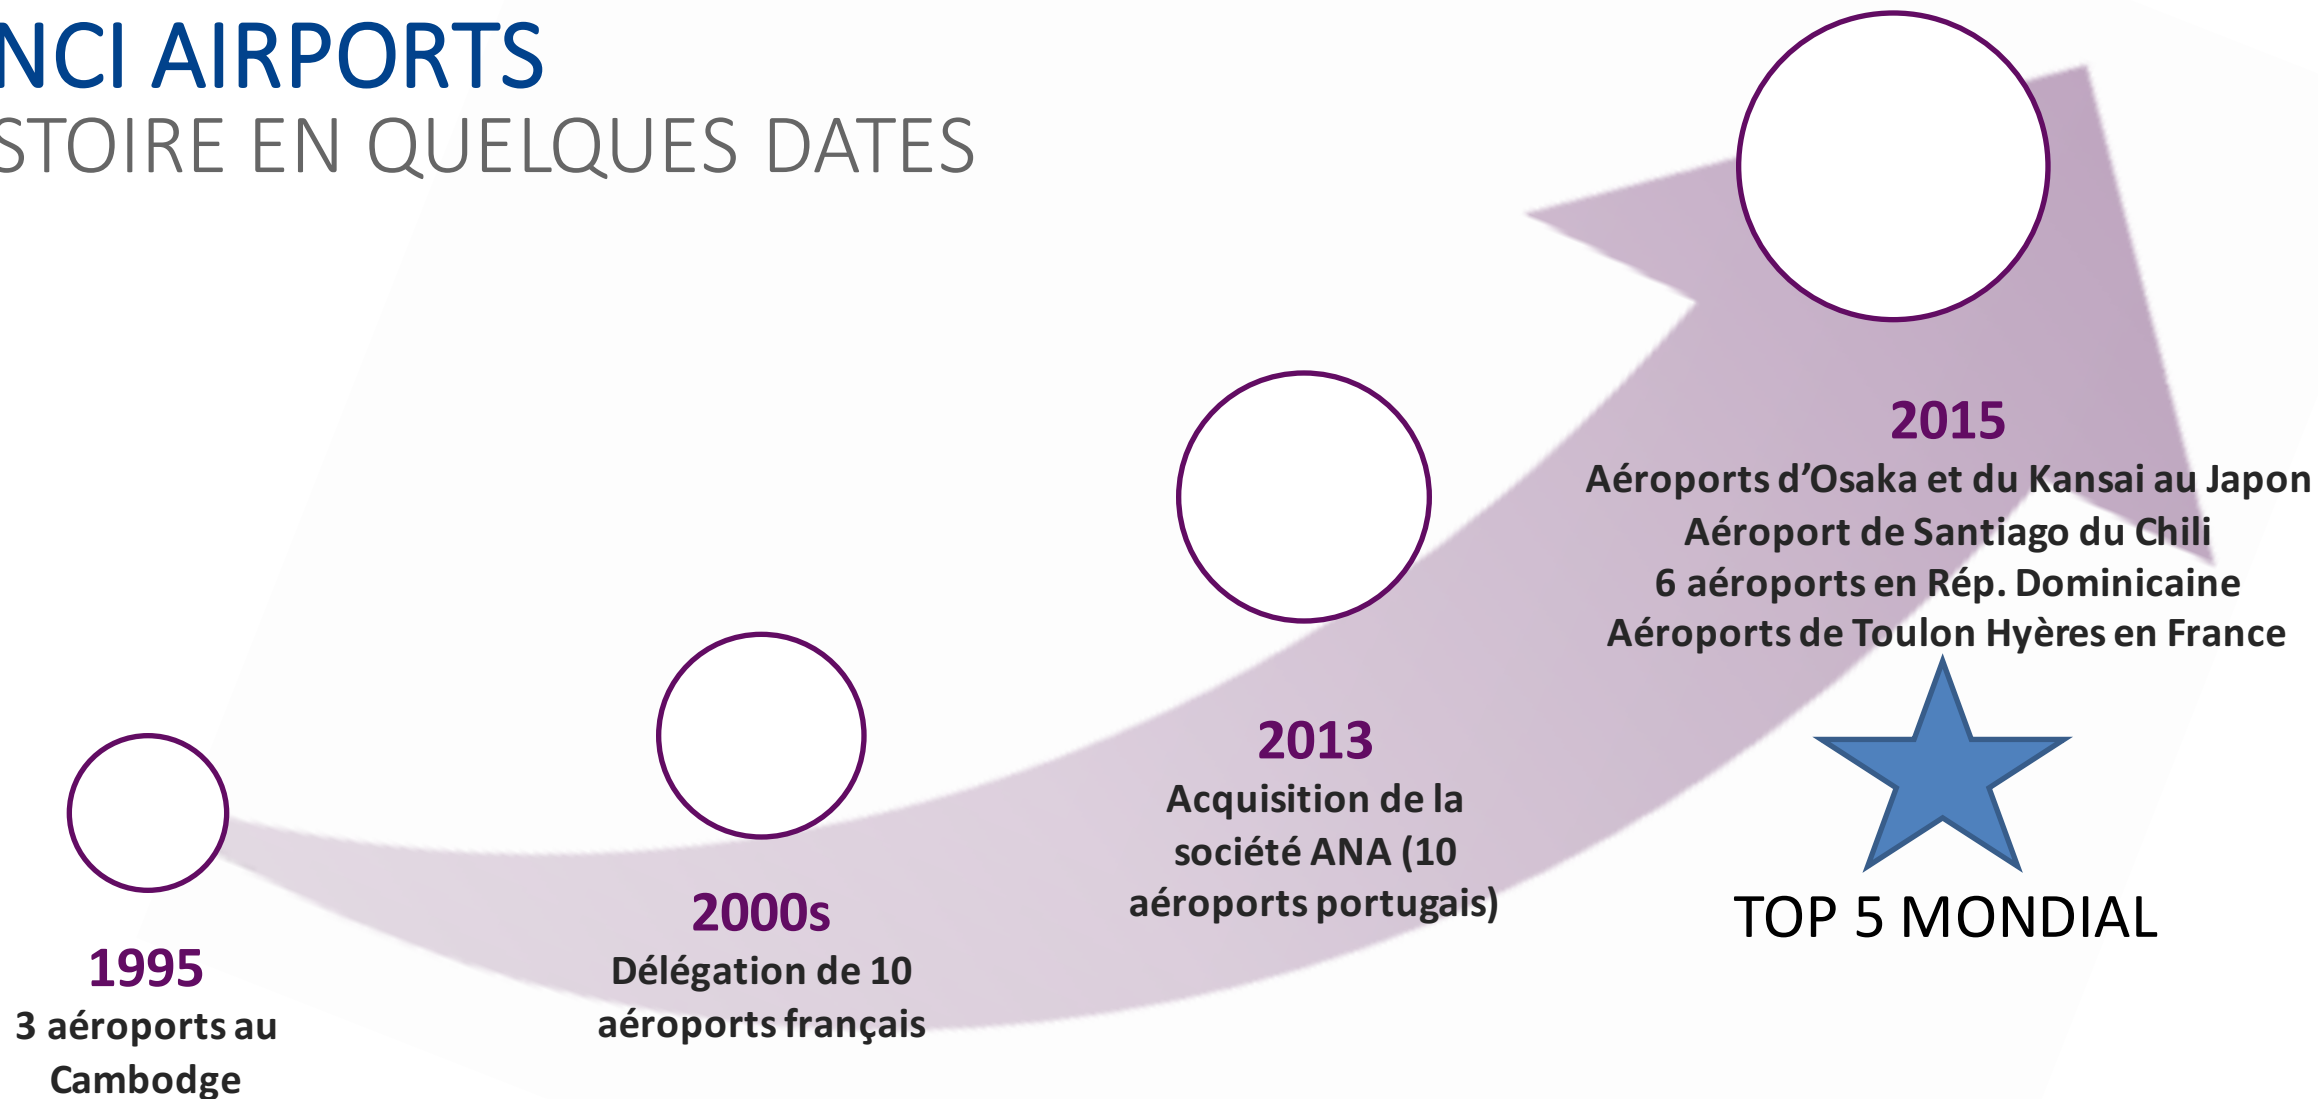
NCI AIRPORTS
STOIRE EN QUELQUES DATES

2015
Aéroports d'Osaka et du Kansai au Japon
Aéroport de Santiago du Chili
6 aéroports en Rép. Dominicaine
Aéroports de Toulon Hyères en France

2013
Acquisition de la société ANA (10 aéroports portugais)

TOP 5 MONDIAL

2000s
Délégation de 10 aéroports français

1995
3 aéroports au Cambodge